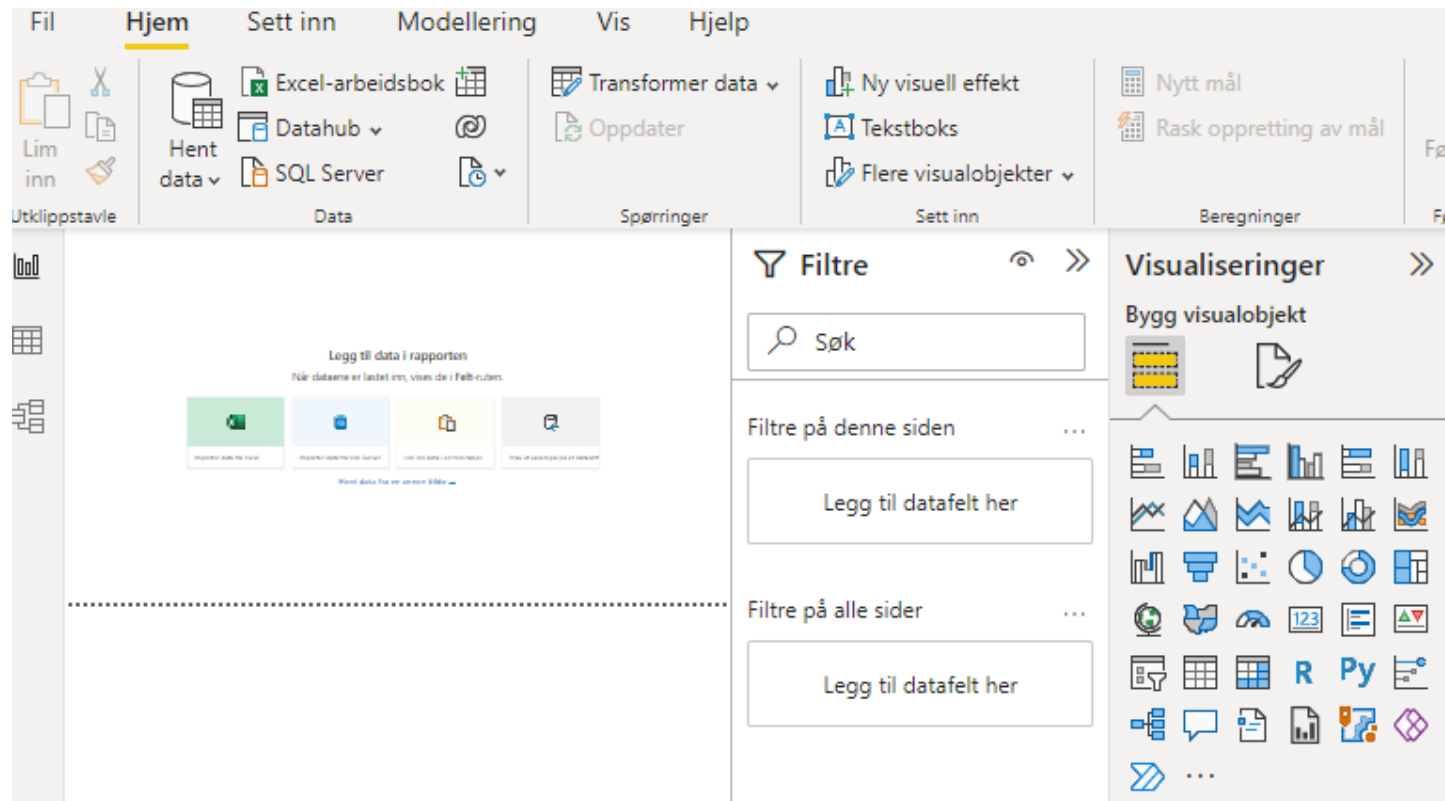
Fil Hjem Sett inn Modellering Vis Hjelp

Lim inn
Utklippstavle

Hent data
Excel-arbeidsbok
Datahub
SQL Server
Data

Transformer data
Oppdater
Spørringer

Ny visuell effekt
Tekstboks
Flere visualobjekter
Sett inn

Nytt mål
Rask oppretting av mål
Beregninger

Legg til data i rapporten
Når dataene er lastet inn, vises de i Felt-ruten.

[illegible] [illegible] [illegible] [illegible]

Hent data fra en annen kilde

Filtre

Søk

Filtre på denne siden ...

Legg til datafelt her

Filtre på alle sider ...

Legg til datafelt her

Visualiseringer

Bygg visualobjekt

R Py

...